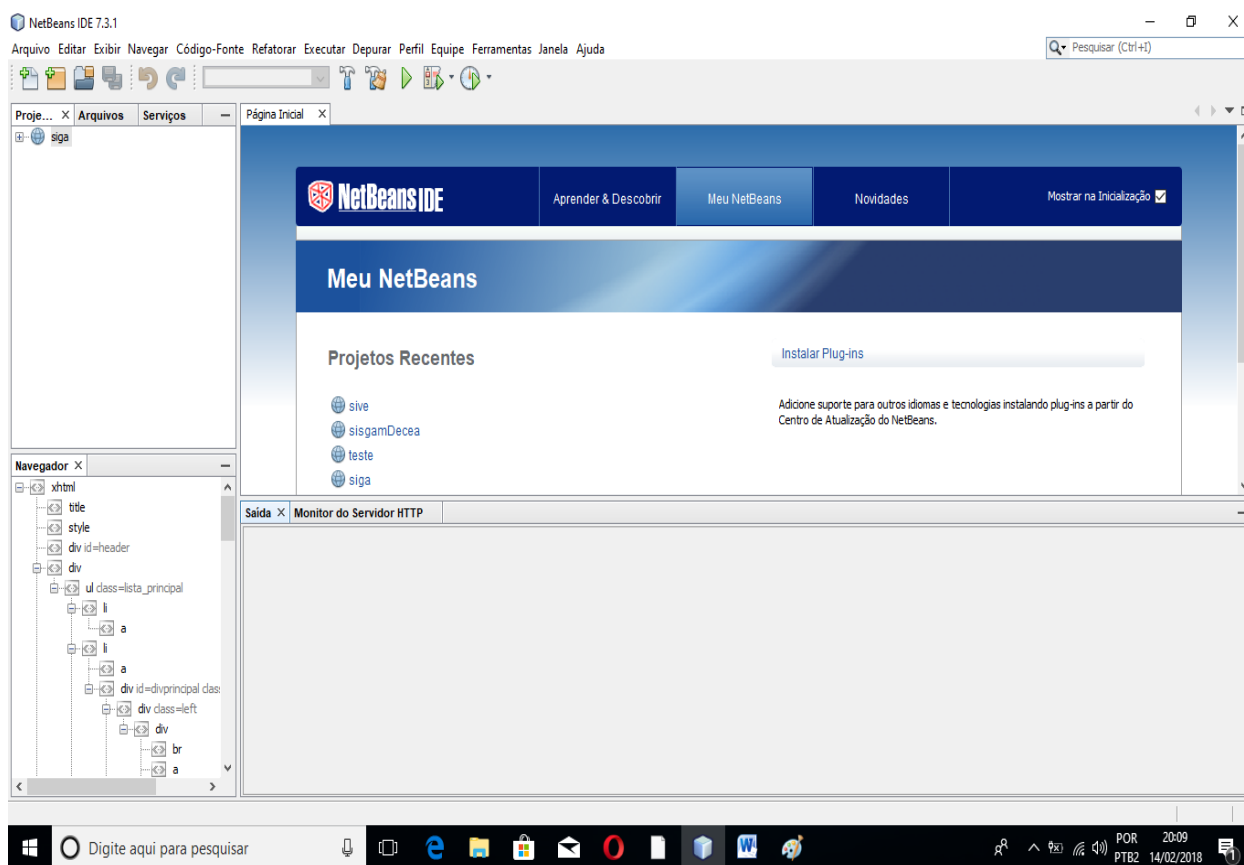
NetBeans IDE 7.3.1

Arquivo Editar Exibir Navegar Código-Fonte Refatorar Executar Depurar Perfil Equipe Ferramentas Janela Ajuda

Pesquisar (Ctrl+I)

Proje... × Arquivos Serviços

siga

Página Inicial ×

NetBeans IDE

Aprender & Descobrir

Meu NetBeans

Novidades

Mostrar na Inicialização

Meu NetBeans

Projetos Recentes

sive

sisgamDecea

teste

siga

Instalar Plug-ins

Adicione suporte para outros idiomas e tecnologias instalando plug-ins a partir do Centro de Atualização do NetBeans.

Navegador ×

xhtml

title

style

div id=header

div

ul class=lista_principal

li

a

li

a

div id=divprincipal class

div class=left

div

br

a

Saída × Monitor do Servidor HTTP

Digite aqui para pesquisar

POR PTB2 20:09 14/02/2018